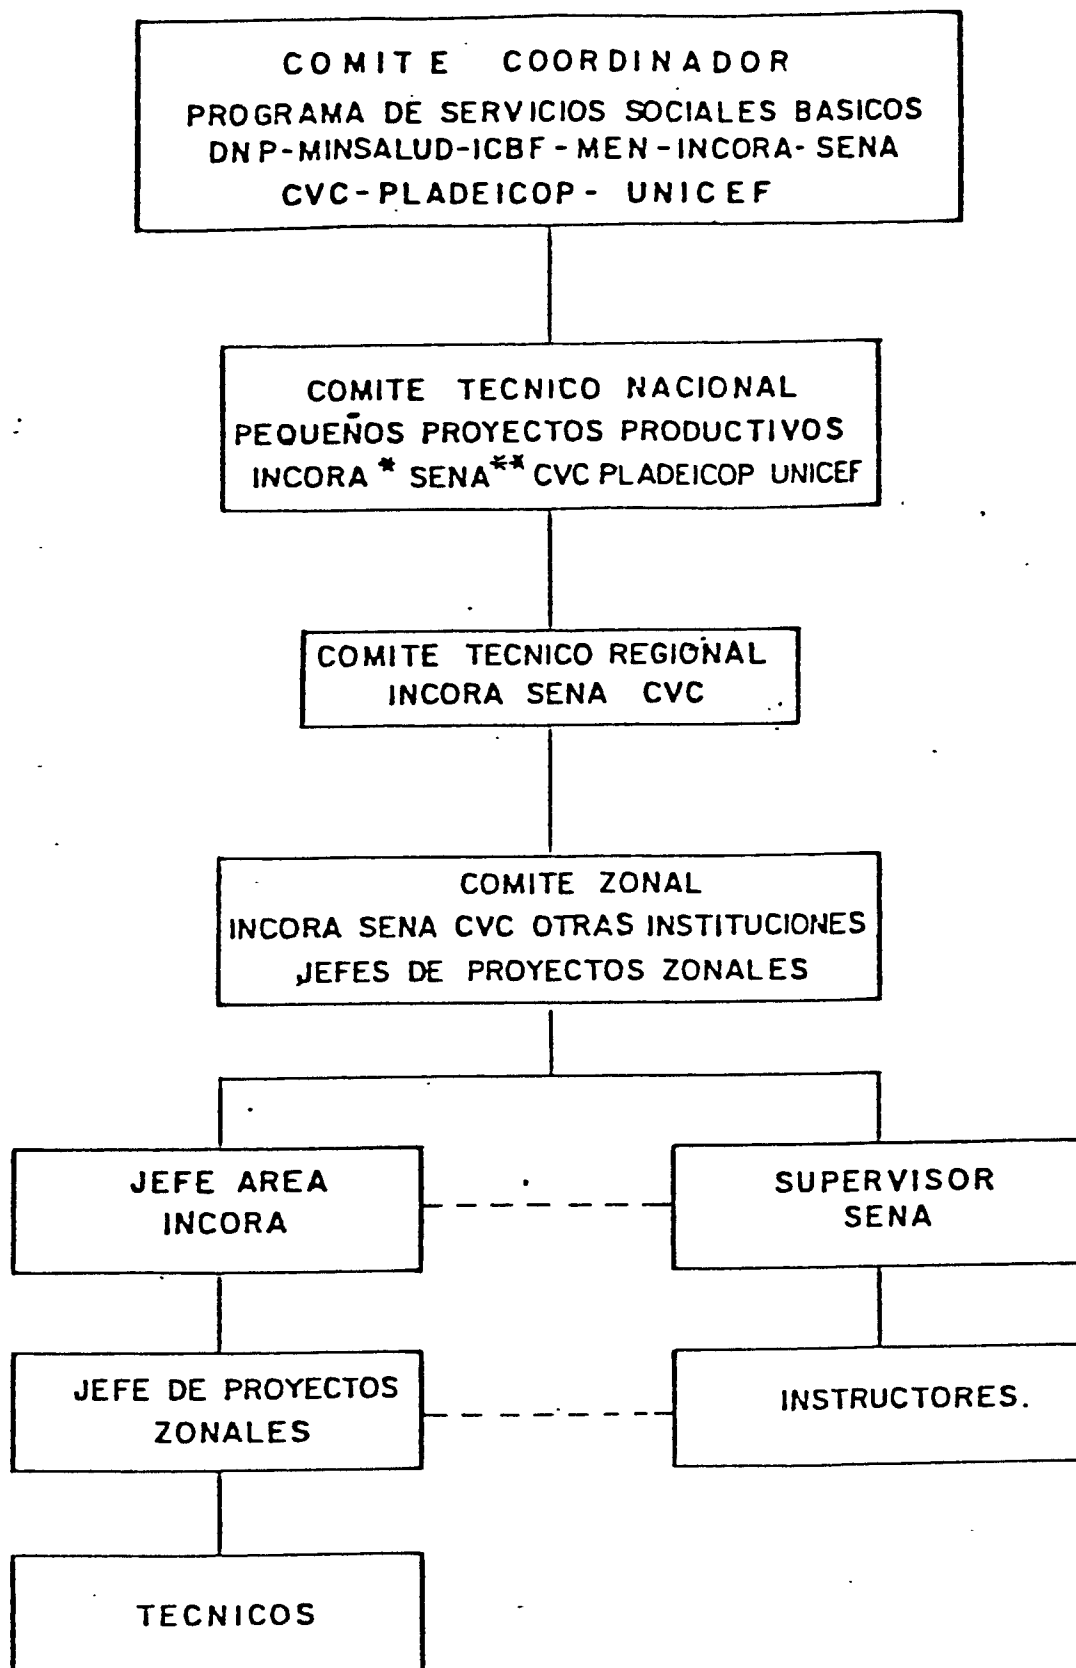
COMITE COORDINADOR
PROGRAMA DE SERVICIOS SOCIALES BASICOS
DNP-MINSALUD-ICBF-MEN-INCORA-SENA
CVC-PLADEICOP- UNICEF

COMITE TECNICO NACIONAL
PEQUEÑOS PROYECTOS PRODUCTIVOS
INCORA * SENA** CVC PLADEICOP UNICEF

COMITE TECNICO REGIONAL
INCORA SENA CVC

COMITE ZONAL
INCORA SENA CVC OTRAS INSTITUCIONES
JEFES DE PROYECTOS ZONALES

JEFE AREA
INCORA

SUPERVISOR
SENA

JEFE DE PROYECTOS
ZONALES

INSTRUCTORES.

TECNICOS